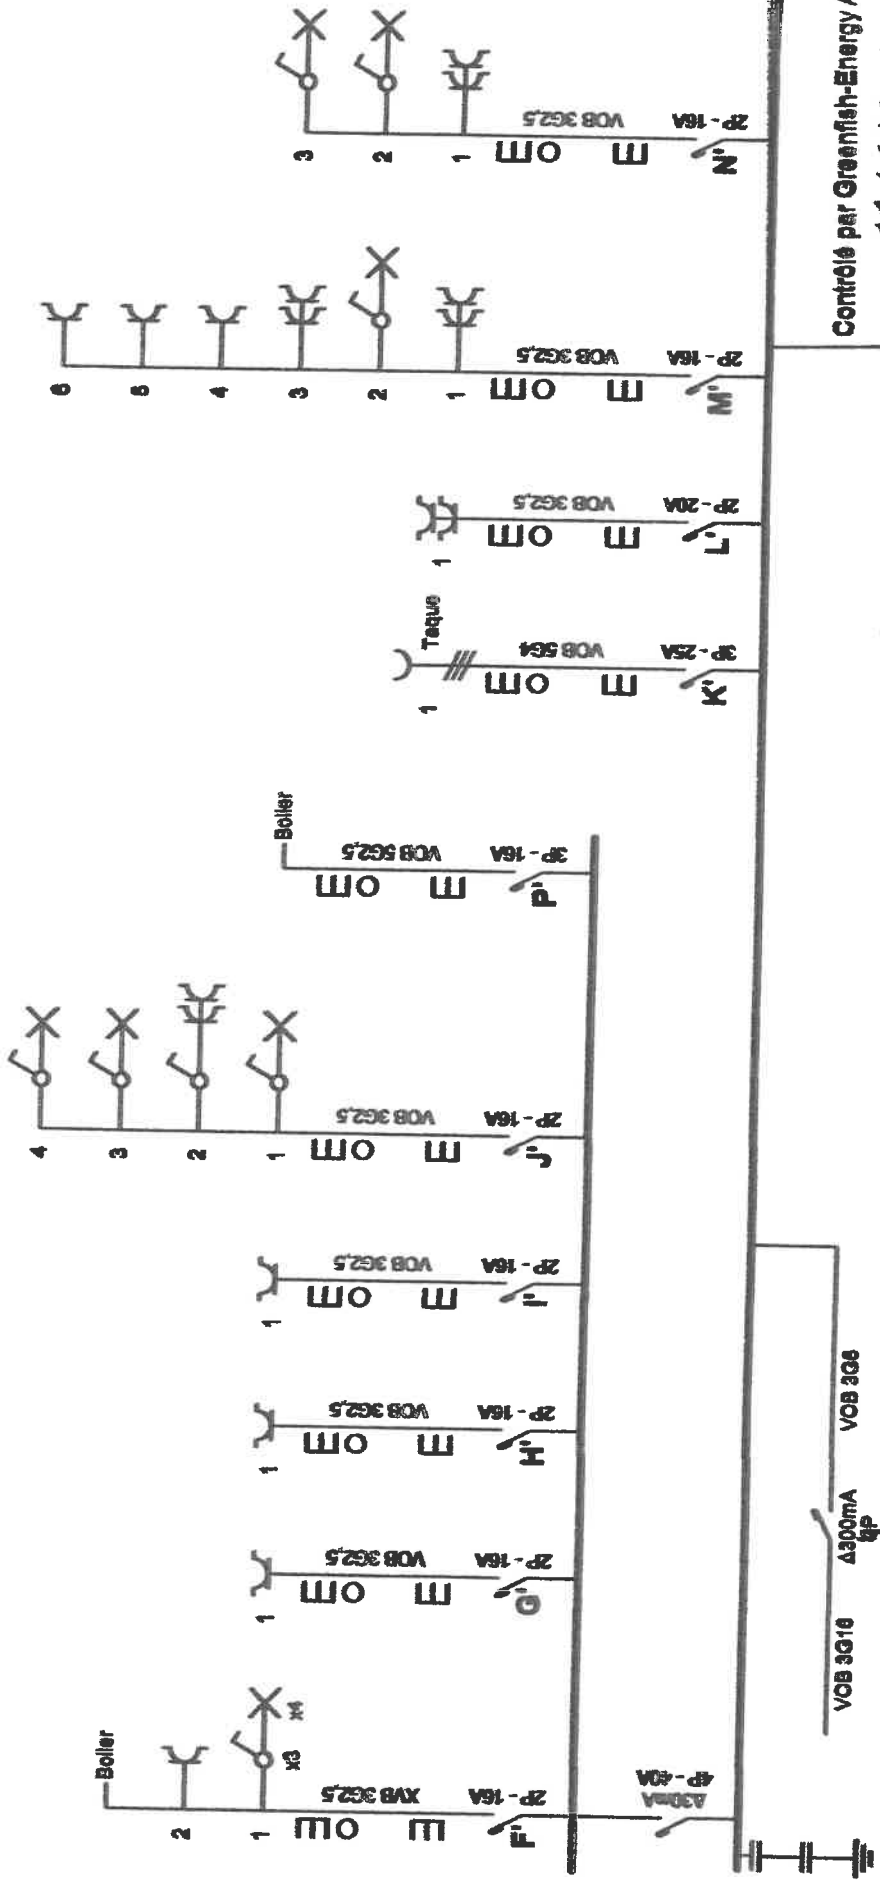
Contrôlé par Greenfish-Energy

N' 2P - 16A VOB 3G2,5 E OE 1 2 3

M' 2P - 16A VOB 3G2,5 E OE 1 2 3 4 5 6

L' 2P - 20A VOB 3G2,5 E OE 1

K' 3P - 25A VOB 5G4 E OE 1 Taque

P' 3P - 16A VOB 5G2,5 E OE Boiler

J' 2P - 16A VOB 3G2,5 E OE 1 2 3 4

I' 2P - 16A VOB 3G2,5 E OE 1

H' 2P - 16A VOB 3G2,5 E OE 1

G' 2P - 16A VOB 3G2,5 E OE 1

F' 2P - 16A XVB 3G2,5 E OE 1 2 x3 x4 Boiler

Δ30mA 4P - 40A

VOB 3G16 Δ300mA 4P VOB 3G6